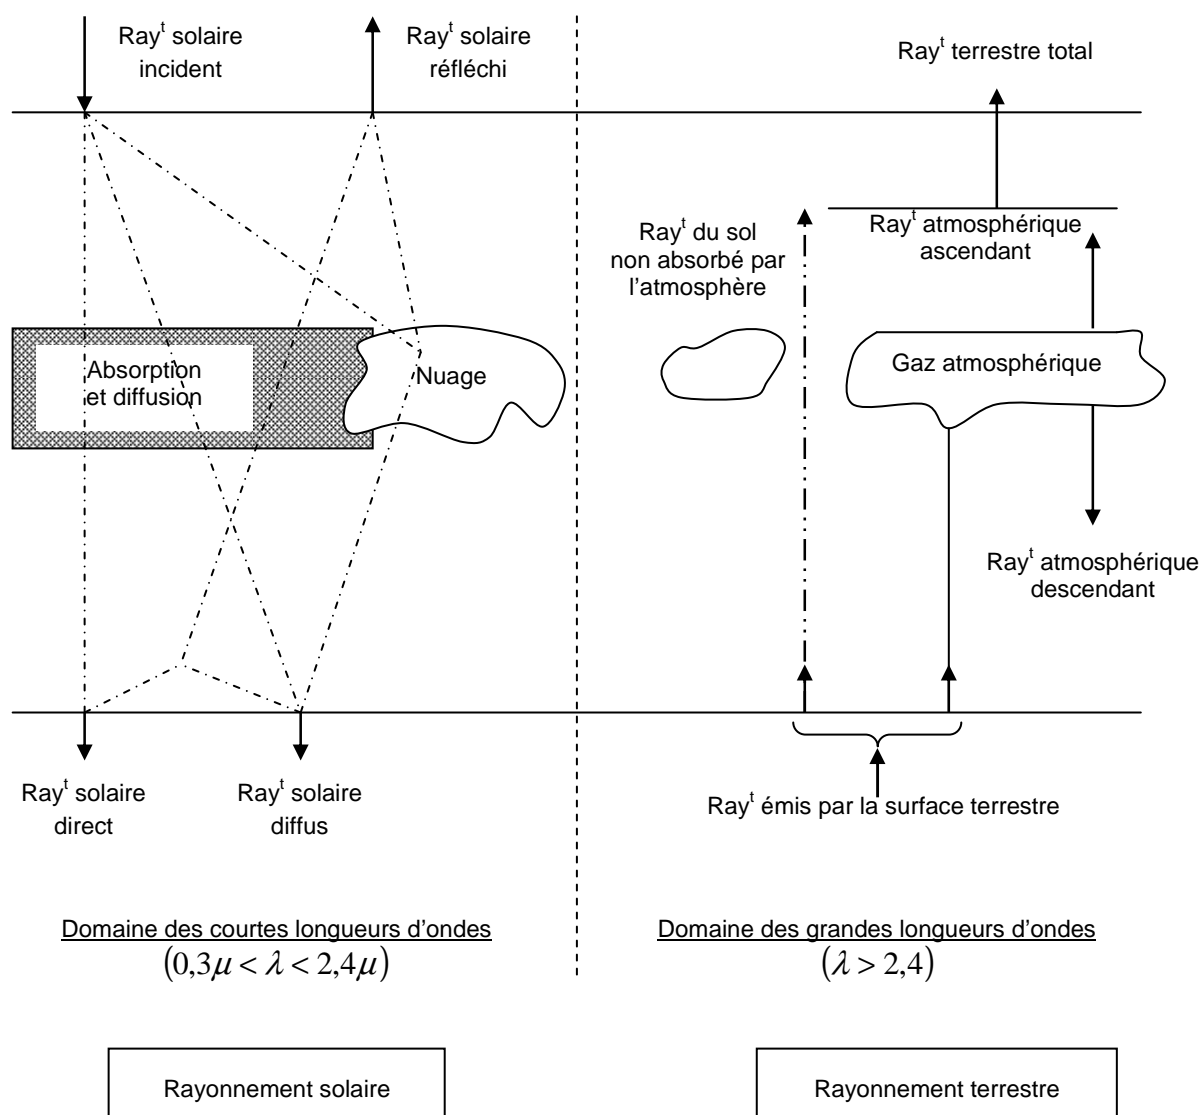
Ray$^t$ solaire incident

Ray$^t$ solaire réfléchi

Ray$^t$ terrestre total

Ray$^t$ du sol non absorbé par l'atmosphère

Ray$^t$ atmosphérique ascendant

Absorption et diffusion

Nuage

Gaz atmosphérique

Ray$^t$ atmosphérique descendant

Ray$^t$ solaire direct

Ray$^t$ solaire diffus

Ray$^t$ émis par la surface terrestre

Domaine des courtes longueurs d'ondes
$(0,3\mu < \lambda < 2,4\mu)$

Domaine des grandes longueurs d'ondes
$(\lambda > 2,4)$

Rayonnement solaire

Rayonnement terrestre